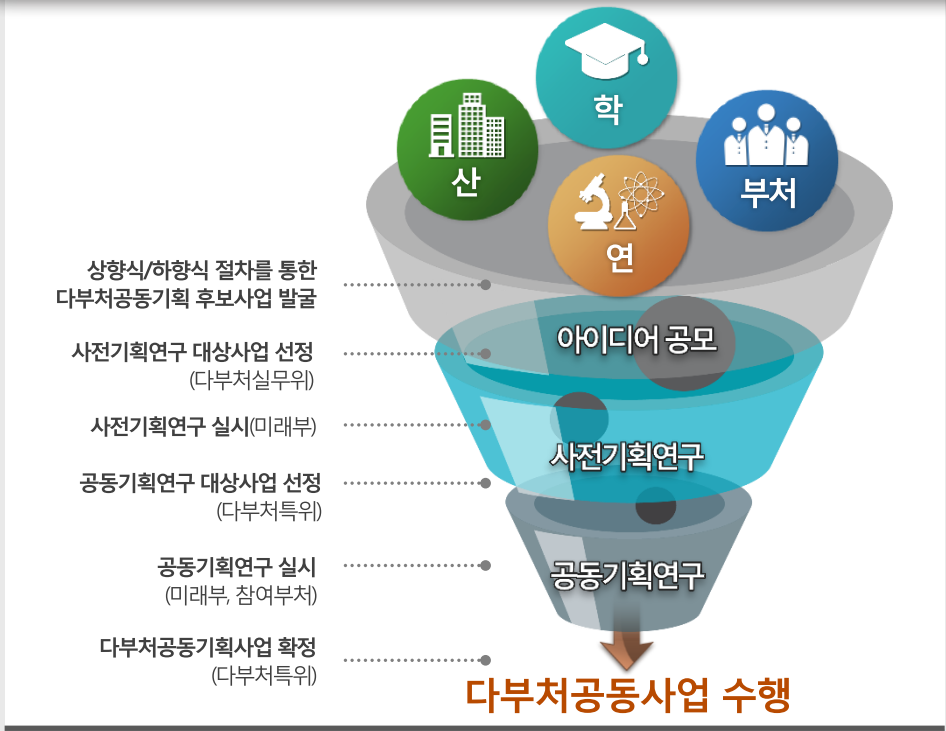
학
산
부처
연

상향식/하향식 절차를 통한
다부처공동기획 후보사업 발굴

아이디어 공모

사전기획연구 대상사업 선정
(다부처실무위)

사전기획연구 실시(미래부)

사전기획연구

공동기획연구 대상사업 선정
(다부처특위)

공동기획연구 실시
(미래부, 참여부처)

공동기획연구

다부처공동기획사업 확정
(다부처특위)

다부처공동사업 수행